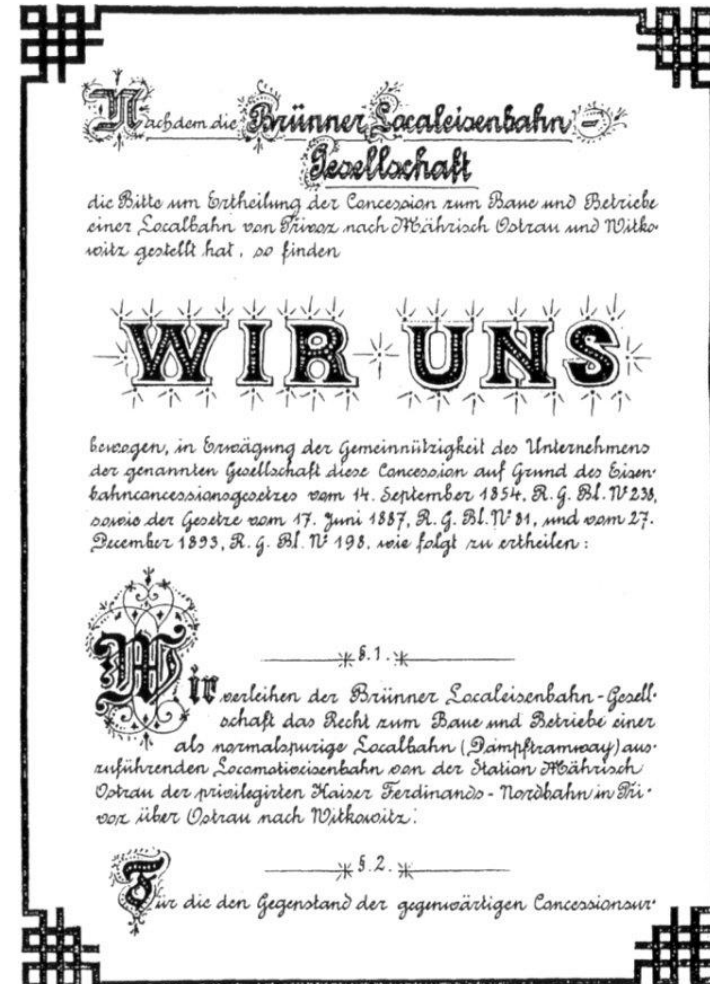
Nachdem die Brünner Localeisenbahn-Gesellschaft

die Bitte um Ertheilung der Concession zum Baue und Betriebe einer Localbahn von Přívoz nach Mährisch Ostrau und Witkowitz gestellt hat, so finden

WIR UNS

bewogen, in Erwägung der Gemeinnützigkeit des Unternehmens der genannten Gesellschaft diese Concession auf Grund des Eisenbahnconcessionsgesetzes vom 14. September 1854, R. G. Bl. № 238, sowie der Gesetze vom 17. Juni 1887, R. G. Bl. № 81, und vom 27. December 1893, R. G. Bl. № 198, wie folgt zu ertheilen:

§. 1.

Wir verleihen der Brünner Localeisenbahn-Gesellschaft das Recht zum Baue und Betriebe einer als normalspurige Localbahn (Dampftramway) auszuführenden Locomotiveisenbahn von der Station Mährisch Ostrau der privilegirten Kaiser Ferdinands-Nordbahn in Přívoz über Ostrau nach Witkowitz.

§. 2.

Für die den Gegenstand der gegenwärtigen Concessionsur-